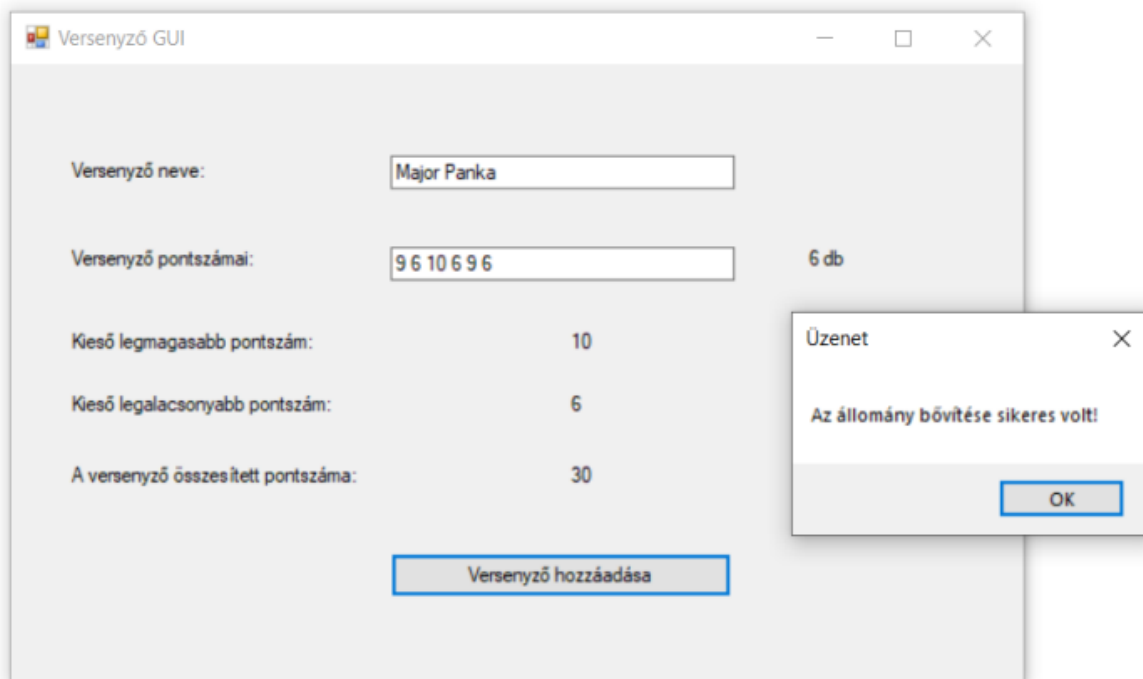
Versenyző GUI

Versenyző neve: Major Panka

Versenyző pontszámai: 9 6 10 6 9 6 6 db

Kieső legmagasabb pontszám: 10

Kieső legalacsonyabb pontszám: 6

A versenyző összesített pontszáma: 30

Versenyző hozzáadása

Üzenet

Az állomány bővítése sikeres volt!

OK